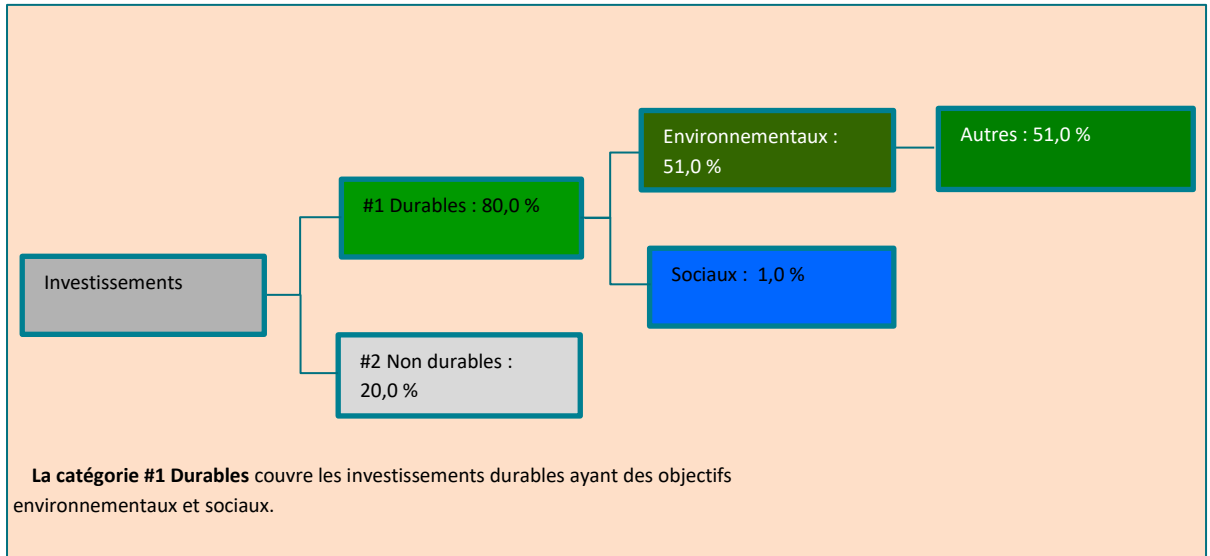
Investissements

#1 Durables : 80,0 %

#2 Non durables : 20,0 %

Environnementaux : 51,0 %

Sociaux : 1,0 %

Autres : 51,0 %

**La catégorie #1 Durables** couvre les investissements durables ayant des objectifs environnementaux et sociaux.